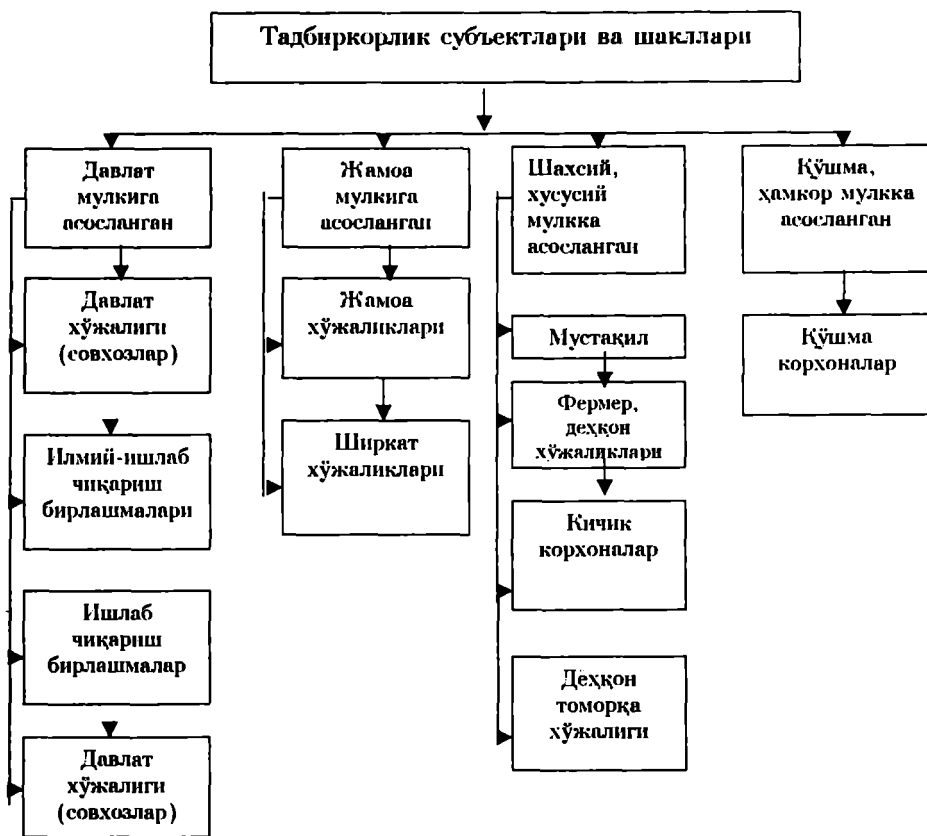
Тадбиркорлик субъектлари ва шакллари

Давлат мулкига асосланган

Давлат хўжалиги (совхозлар)

Илмий-ишлаб чиқариш бирлашмалари

Ишлаб чиқариш бирлашмалар

Давлат хўжалиги (совхозлар)

Жамоа мулкига асосланган

Жамоа хўжаликлари

Ширкат хўжаликлари

Шахсий, хусусий мулкка асосланган

Мустақил

Фермер, деҳқон хўжаликлари

Кичик корхоналар

Деҳқон томорқа хўжалиги

Қўшма, ҳамкор мулкка асосланган

Қўшма корхоналар